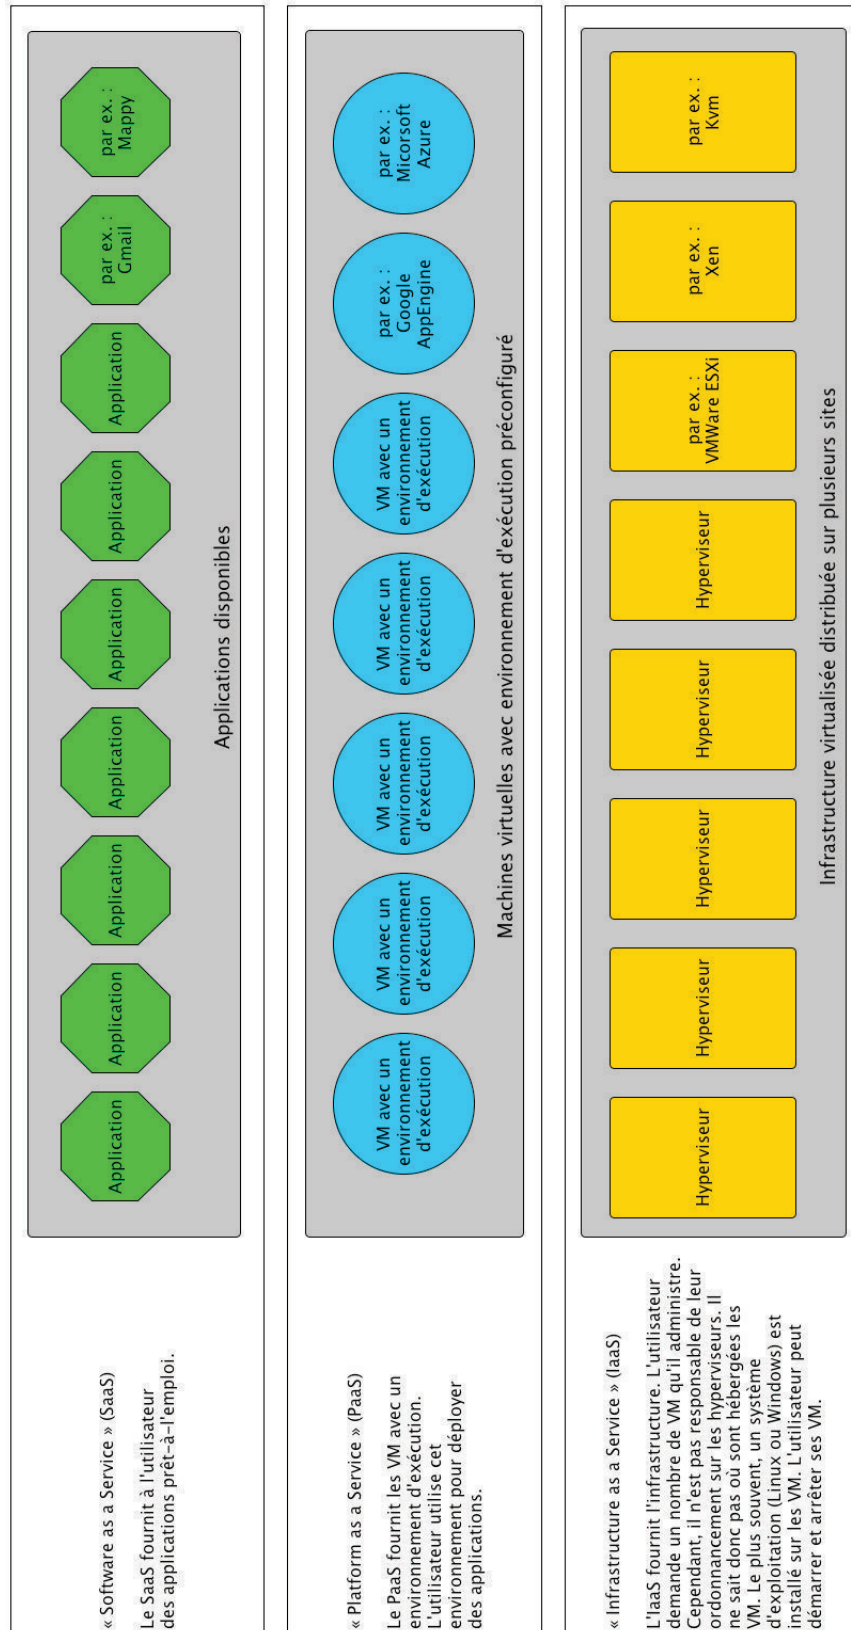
« Software as a Service » (SaaS)

Le SaaS fournit à l'utilisateur des applications prêt-à-l'emploi.

Application

Application

Application

Application

Application

Application

Application

par ex. : Gmail

par ex. : Mappy

Applications disponibles

« Platform as a Service » (PaaS)

Le PaaS fournit les VM avec un environnement d'exécution. L'utilisateur utilise cet environnement pour déployer des applications.

VM avec un environnement d'exécution

VM avec un environnement d'exécution

VM avec un environnement d'exécution

VM avec un environnement d'exécution

VM avec un environnement d'exécution

par ex. : Google AppEngine

par ex. : Micorsoft Azure

Machines virtuelles avec environnement d'exécution préconfiguré

« Infrastructure as a Service » (IaaS)

L'IaaS fournit l'infrastructure. L'utilisateur demande un nombre de VM qu'il administre. Cependant, il n'est pas responsable de leur ordonnancement sur les hyperviseurs. Il ne sait donc pas où sont hébergées les VM. Le plus souvent, un système d'exploitation (Linux ou Windows) est installé sur les VM. L'utilisateur peut démarrer et arrêter ses VM.

Hyperviseur

Hyperviseur

Hyperviseur

Hyperviseur

Hyperviseur

par ex. : VMWare ESXi

par ex. : Xen

par ex. : Kvm

Infrastructure virtualisée distribuée sur plusieurs sites